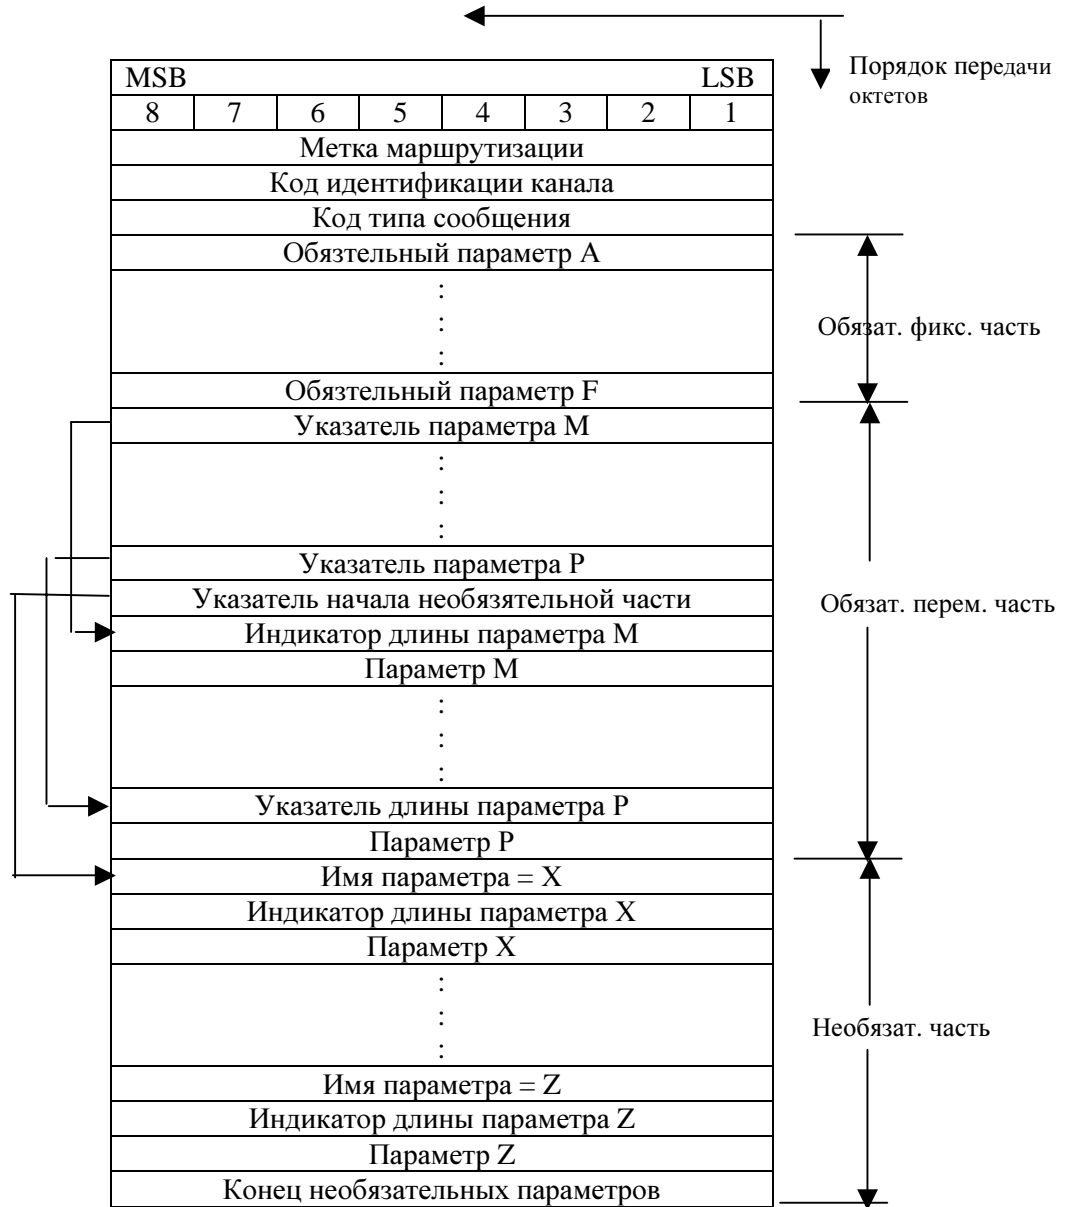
Порядок передачи октетов

| MSB | | | | | | | LSB |
|---|---|---|---|---|---|---|---|
| 8 | 7 | 6 | 5 | 4 | 3 | 2 | 1 |

Метка маршрутизации
Код идентификации канала
Код типа сообщения
Обязтельный параметр A
:
:
:
Обязтельный параметр F
Указатель параметра M
:
:
:
Указатель параметра P
Указатель начала необязятельной части
Индикатор длины параметра M
Параметр M
:
:
:
Указатель длины параметра P
Параметр P
Имя параметра = X
Индикатор длины параметра X
Параметр X
:
:
:
Имя параметра = Z
Индикатор длины параметра Z
Параметр Z
Конец необязательных параметров

Обязат. фикс. часть
Обязат. перем. часть
Необязат. часть